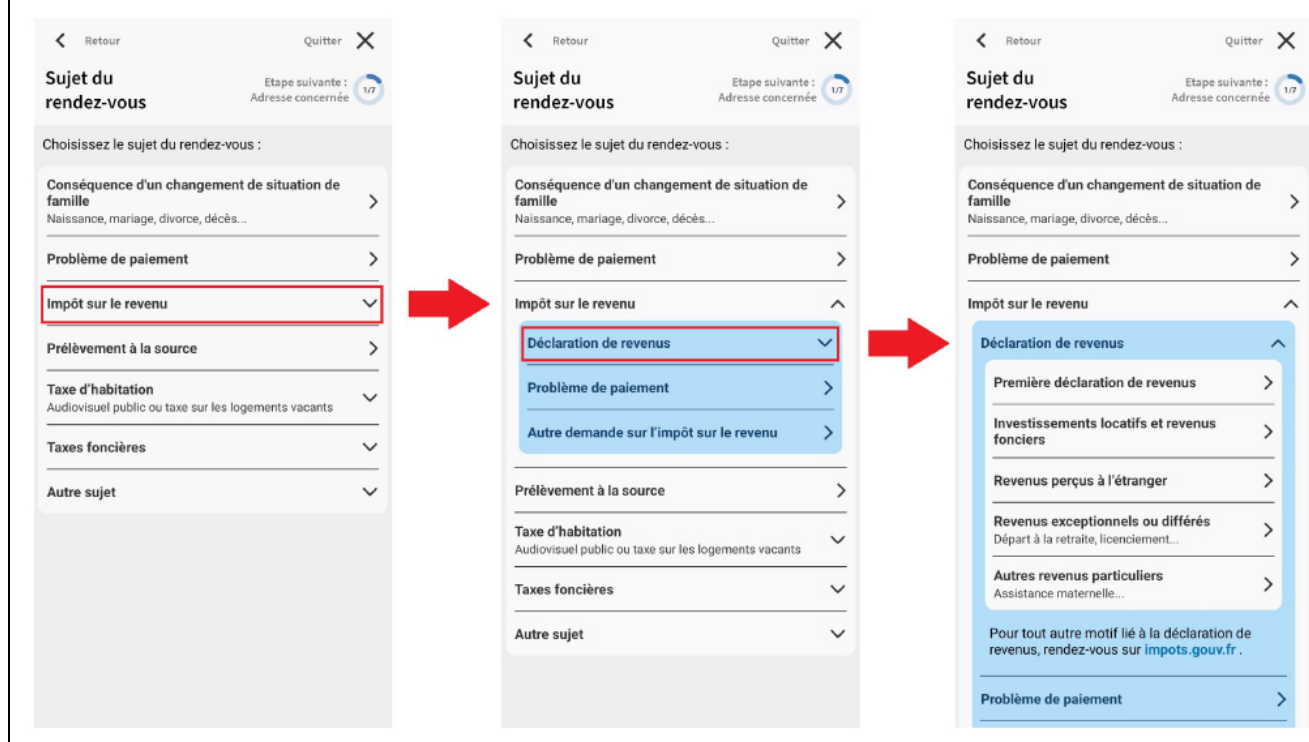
Retour Quitter

Sujet du rendez-vous

Etape suivante : Adresse concernée 1/7

Choisissez le sujet du rendez-vous :

Conséquence d'un changement de situation de famille
Naissance, mariage, divorce, décès...

Problème de paiement

Impôt sur le revenu

Prélèvement à la source

Taxe d'habitation
Audiovisuel public ou taxe sur les logements vacants

Taxes foncières

Autre sujet

Retour Quitter

Sujet du rendez-vous

Etape suivante : Adresse concernée 1/7

Choisissez le sujet du rendez-vous :

Conséquence d'un changement de situation de famille
Naissance, mariage, divorce, décès...

Problème de paiement

Impôt sur le revenu

Déclaration de revenus

Problème de paiement

Autre demande sur l'impôt sur le revenu

Prélèvement à la source

Taxe d'habitation
Audiovisuel public ou taxe sur les logements vacants

Taxes foncières

Autre sujet

Retour Quitter

Sujet du rendez-vous

Etape suivante : Adresse concernée 1/7

Choisissez le sujet du rendez-vous :

Conséquence d'un changement de situation de famille
Naissance, mariage, divorce, décès...

Problème de paiement

Impôt sur le revenu

Déclaration de revenus

Première déclaration de revenus

Investissements locatifs et revenus fonciers

Revenus perçus à l'étranger

Revenus exceptionnels ou différés
Départ à la retraite, licenciement...

Autres revenus particuliers
Assistance maternelle...

Pour tout autre motif lié à la déclaration de revenus, rendez-vous sur impots.gouv.fr .

Problème de paiement